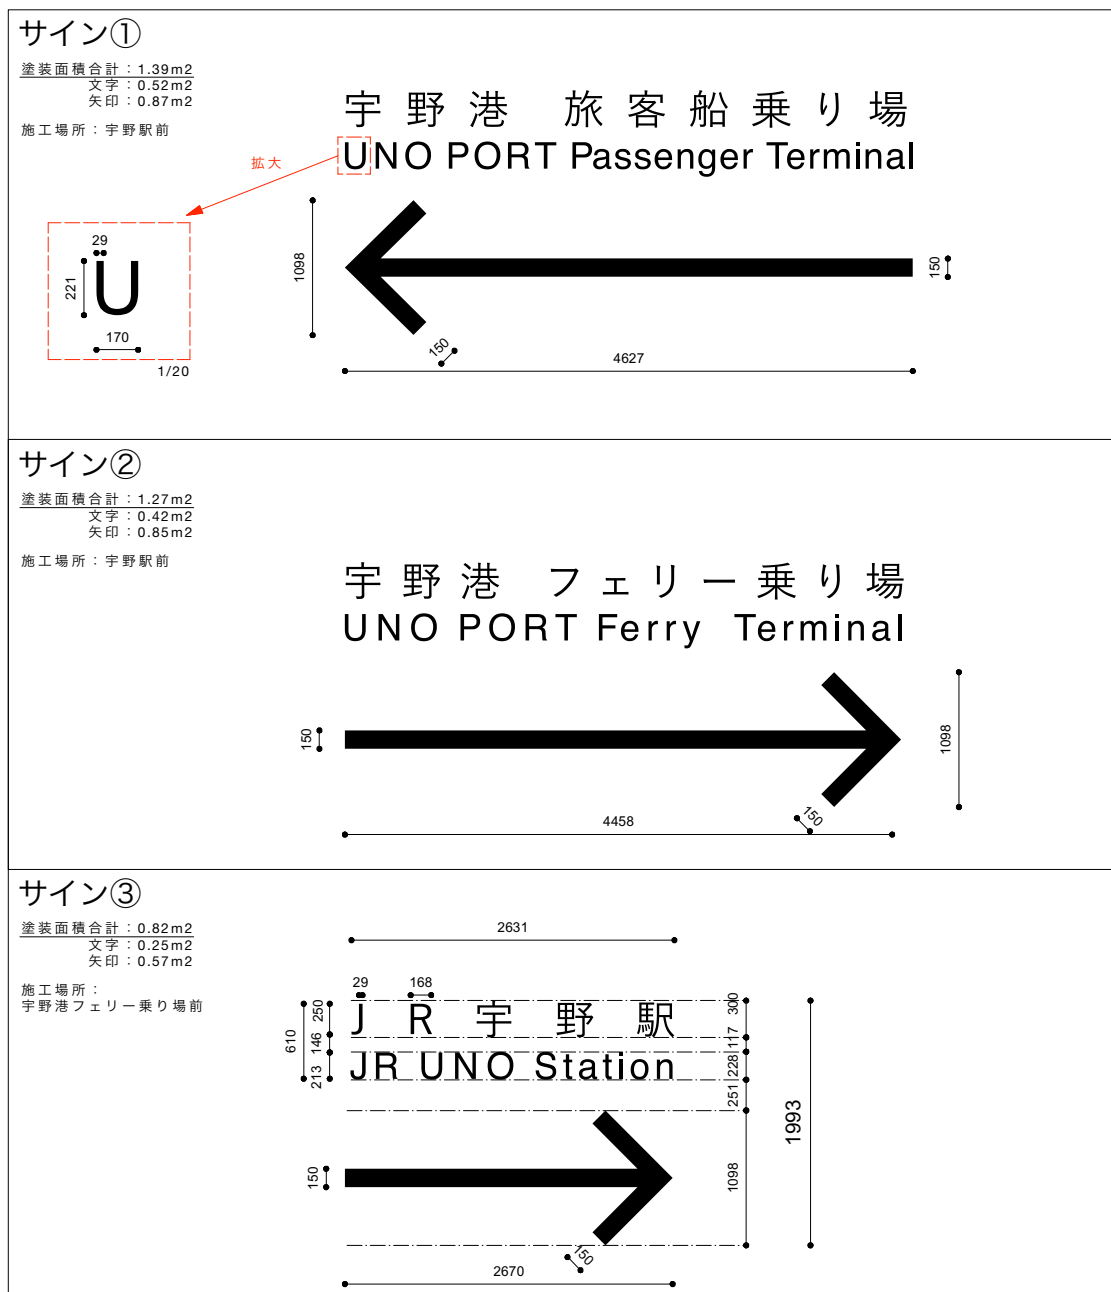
サイン①

塗装面積合計：1.39m2
文字：0.52m2
矢印：0.87m2

施工場所：宇野駅前

宇野港　旅客船乗り場
UNO PORT Passenger Terminal

拡大

29
221
U
170
1/20

1098
150
150
4627

サイン②

塗装面積合計：1.27m2
文字：0.42m2
矢印：0.85m2

施工場所：宇野駅前

宇野港　フェリー乗り場
UNO PORT Ferry Terminal

150
1098
150
4458

サイン③

塗装面積合計：0.82m2
文字：0.25m2
矢印：0.57m2

施工場所：
宇野港フェリー乗り場前

2631
29
168
JR宇野駅
JR UNO Station
610
250
146
213
300
117
228
251
1098
1993
150
150
2670